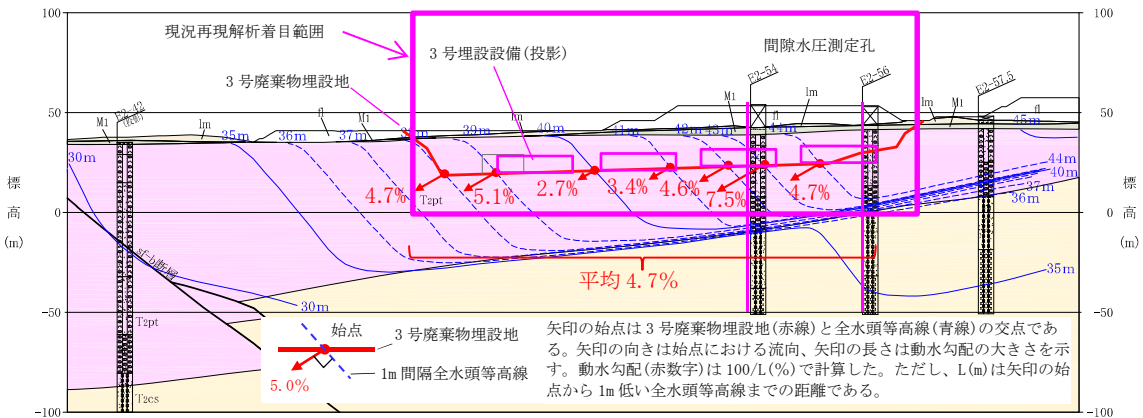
100

50

0

-50

-100

標

高

(m)

現況再現解析着目範囲

3 号埋設設備(投影)

間隙水圧測定孔

3 号廃棄物埋設地

F2-42 (投影)

F2-54

F2-56

F2-57.5

M1

fl

lm

M1

lm

M1

lm

M1

lm

fl

30m

35m

36m

37m

38m

39m

40m

41m

42m

43m

44m

45m

44m

40m

37m

36m

35m

30m

4.7%

5.1%

2.7%

3.4%

4.6%

7.5%

4.7%

T2pt

T2pt

T2cs

平均 4.7%

始点

3 号廃棄物埋設地

1m 間隔全水頭等高線

5.0%

L

矢印の始点は 3 号廃棄物埋設地(赤線)と全水頭等高線(青線)の交点である。矢印の向きは始点における流向、矢印の長さは動水勾配の大きさを示す。動水勾配(赤数字)は 100/L(%)で計算した。ただし、L(m)は矢印の始点から 1m 低い全水頭等高線までの距離である。

100

50

0

-50

-100

標

高

(m)